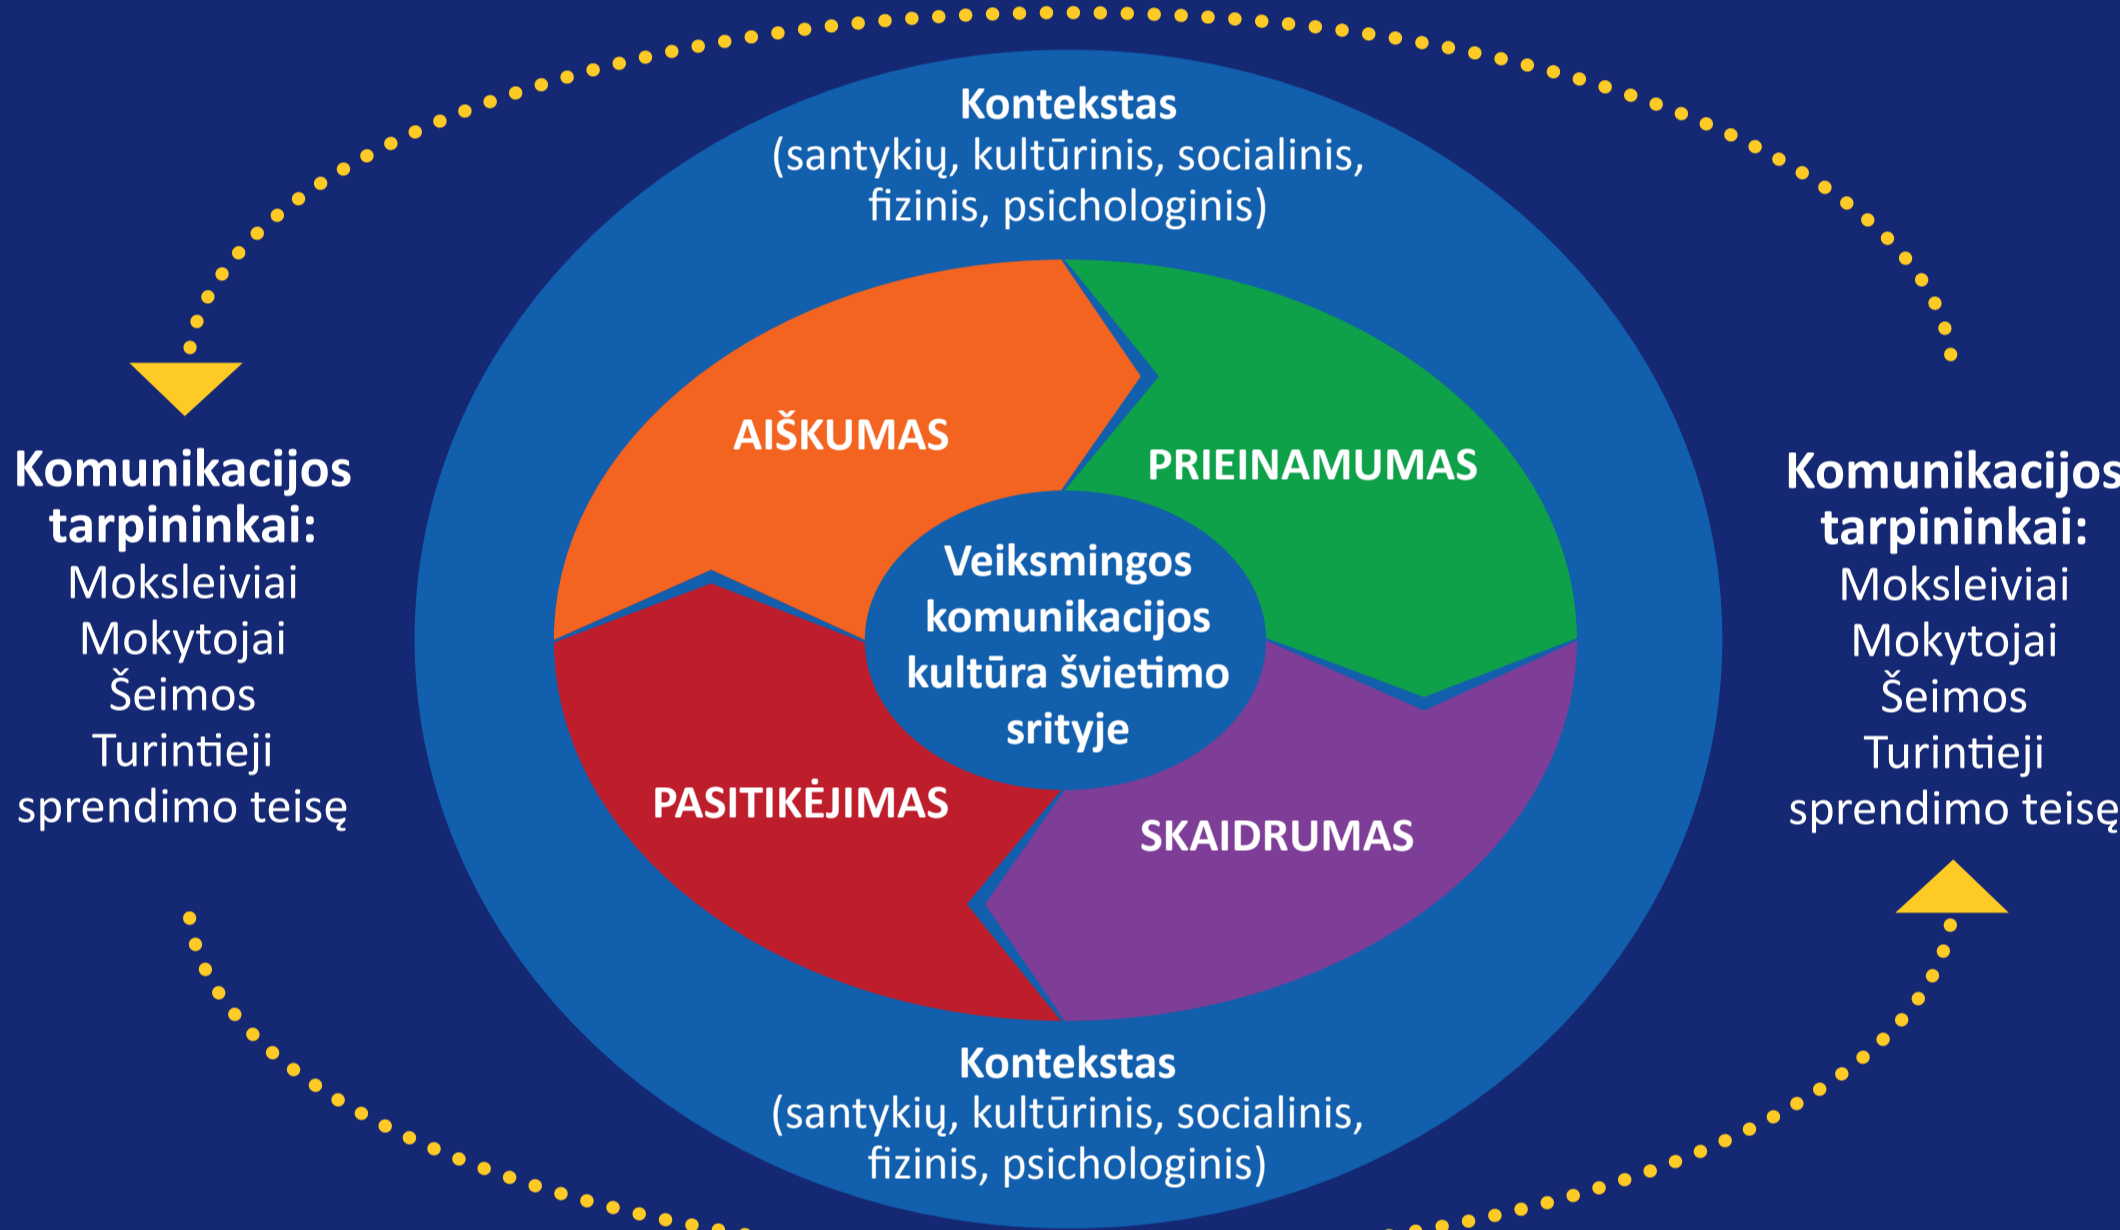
Kontekstas
(santykių, kultūrinis, socialinis, fizinis, psichologinis)

Komunikacijos tarpininkai:
Moksleiviai
Mokytojai
Šeimos
Turintieji sprendimo teisę

AIŠKUMAS

PRIEINAMUMAS

Veiksmingos komunikacijos kultūra švietimo srityje

PASITIKĖJIMAS

SKAIDRUMAS

Komunikacijos tarpininkai:
Moksleiviai
Mokytojai
Šeimos
Turintieji sprendimo teisę

Kontekstas
(santykių, kultūrinis, socialinis, fizinis, psichologinis)